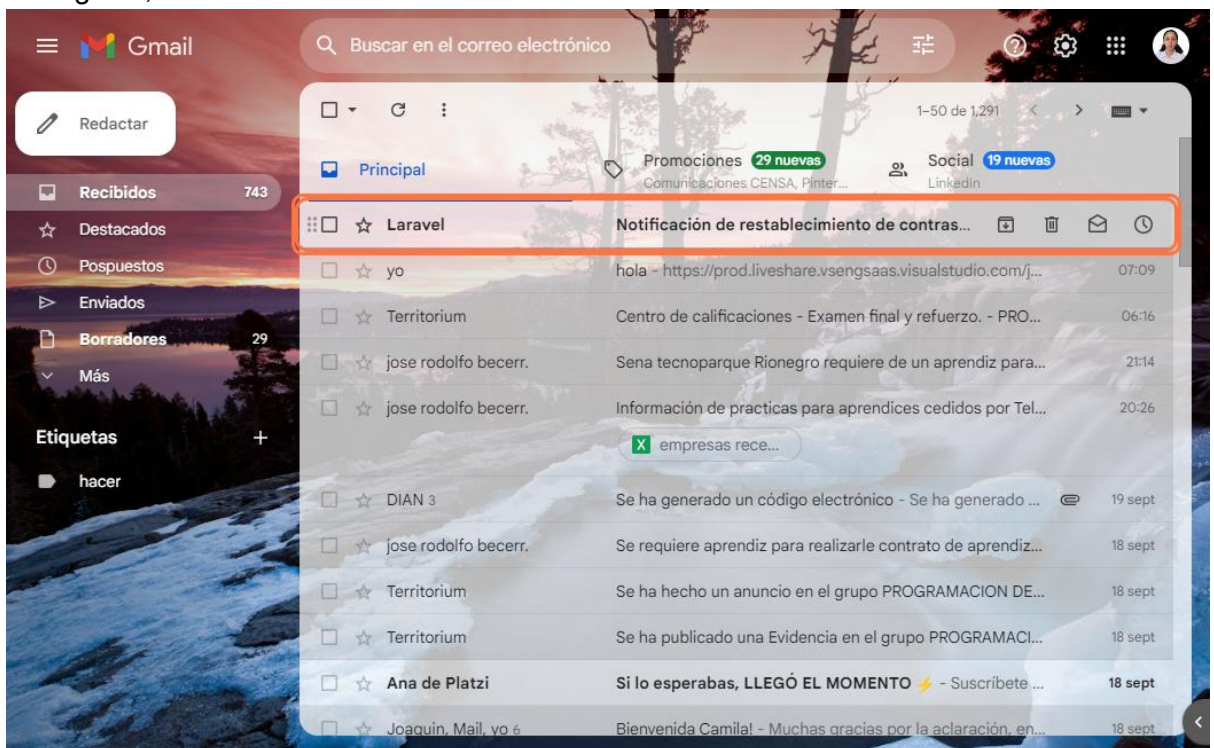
Gmail

Buscar en el correo electrónico

Redactar

Recibidos 743
Destacados
Pospuestos
Enviados
Borradores 29
Más

Etiquetas +
hacer

1–50 de 1,291

Principal
Promociones 29 nuevas
Comunicaciones CENSA, Pinter...
Social 19 nuevas
Linkedin

Laravel — Notificación de restablecimiento de contras...
yo — hola - https://prod.liveshare.vsengsaas.visualstudio.com/j... — 07:09
Territorium — Centro de calificaciones - Examen final y refuerzo. - PRO... — 06:16
jose rodolfo becerr. — Sena tecnoparque Rionegro requiere de un aprendiz para... — 21:14
jose rodolfo becerr. — Información de practicas para aprendices cedidos por Tel... — 20:26
empresas rece...
DIAN 3 — Se ha generado un código electrónico - Se ha generado ... — 19 sept
jose rodolfo becerr. — Se requiere aprendiz para realizarle contrato de aprendiz... — 18 sept
Territorium — Se ha hecho un anuncio en el grupo PROGRAMACION DE... — 18 sept
Territorium — Se ha publicado una Evidencia en el grupo PROGRAMACI... — 18 sept
Ana de Platzi — Si lo esperabas, LLEGÓ EL MOMENTO ⚡ - Suscribete ... — 18 sept
Joaquin, Mail, yo 6 — Bienvenida Camila! - Muchas gracias por la aclaración, en... — 18 sept